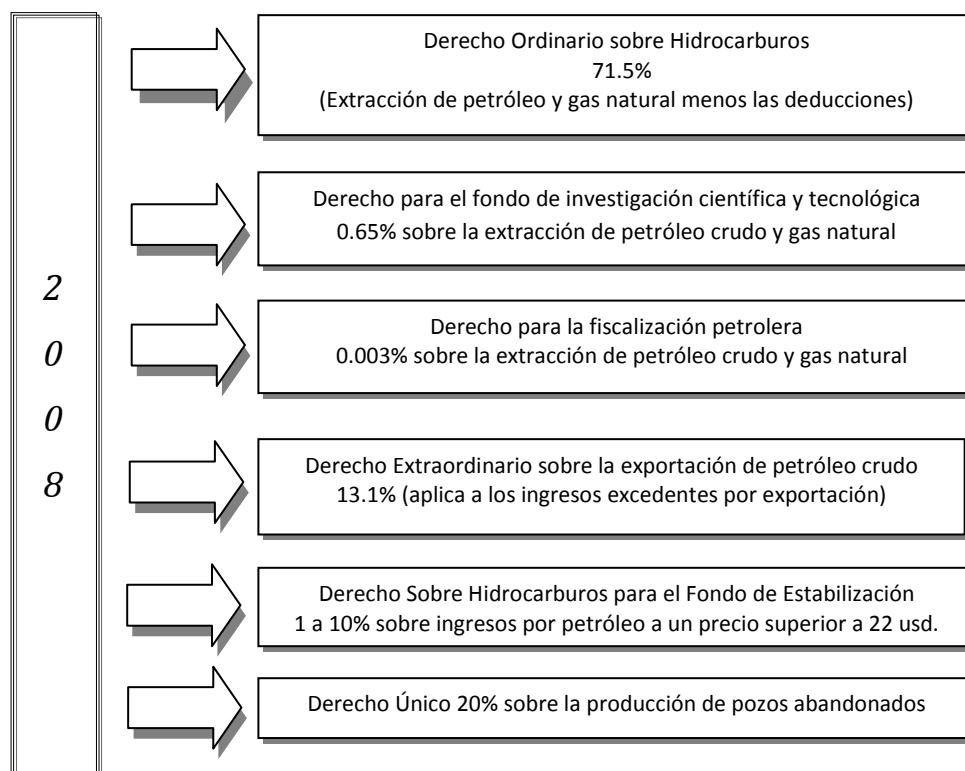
2
0
0
8

Derecho Ordinario sobre Hidrocarburos
71.5%
(Extracción de petróleo y gas natural menos las deducciones)

Derecho para el fondo de investigación científica y tecnológica
0.65% sobre la extracción de petróleo crudo y gas natural

Derecho para la fiscalización petrolera
0.003% sobre la extracción de petróleo crudo y gas natural

Derecho Extraordinario sobre la exportación de petróleo crudo
13.1% (aplica a los ingresos excedentes por exportación)

Derecho Sobre Hidrocarburos para el Fondo de Estabilización
1 a 10% sobre ingresos por petróleo a un precio superior a 22 usd.

Derecho Único 20% sobre la producción de pozos abandonados